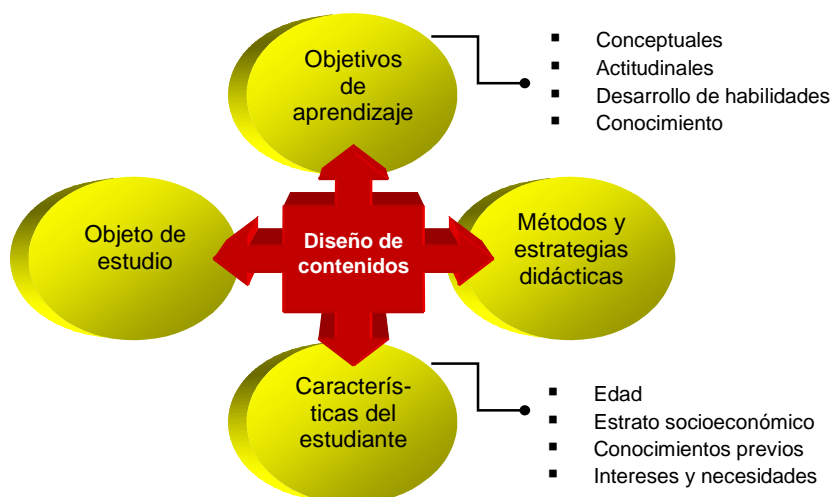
Objetivos de aprendizaje

- Conceptuales
- Actitudinales
- Desarrollo de habilidades
- Conocimiento

Objeto de estudio

Diseño de contenidos

Métodos y estrategias didácticas

Características del estudiante

- Edad
- Estrato socioeconómico
- Conocimientos previos
- Intereses y necesidades